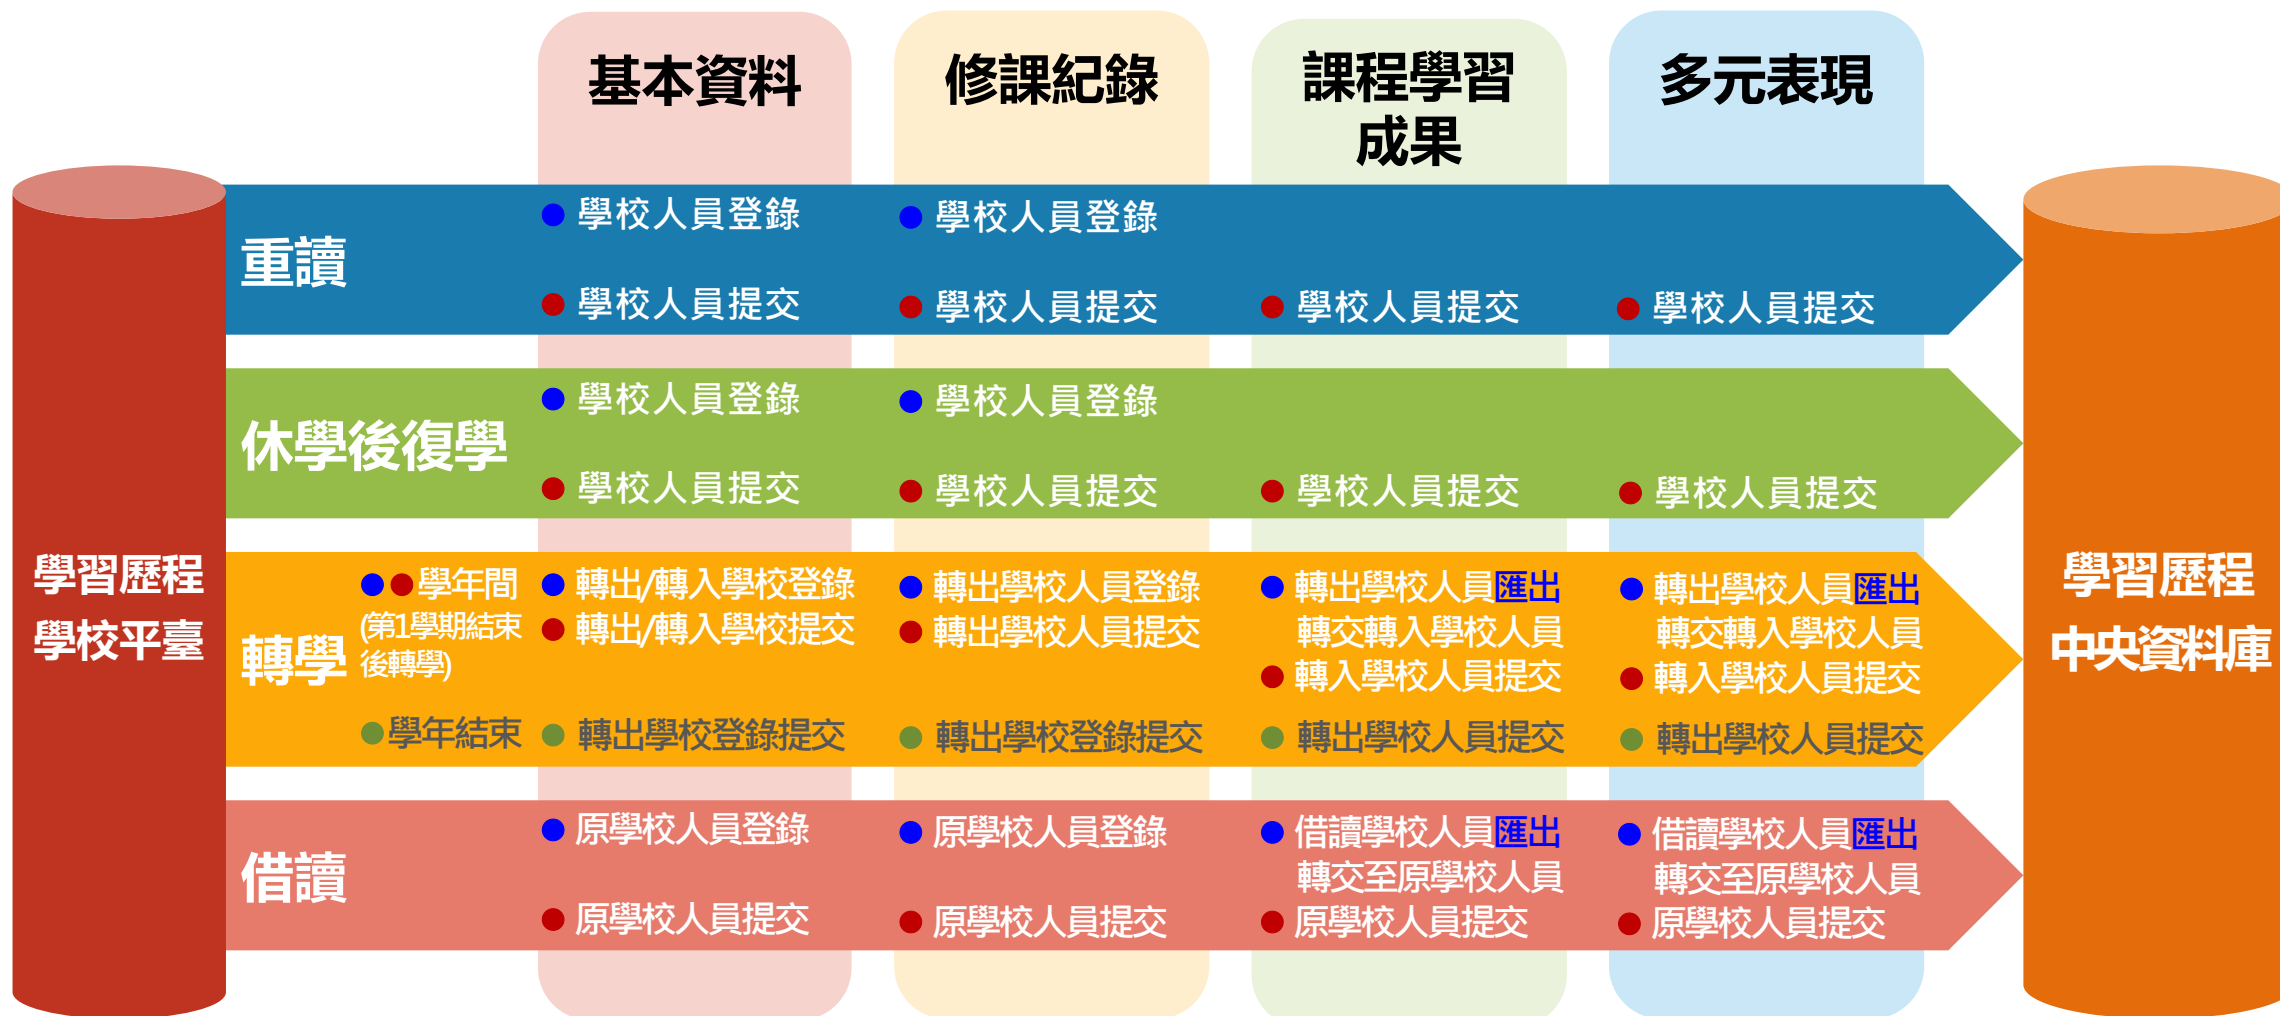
基本資料

修課紀錄

課程學習成果

多元表現

學習歷程學校平臺

重讀
● 學校人員登錄
● 學校人員提交
● 學校人員登錄
● 學校人員提交
● 學校人員提交
● 學校人員提交

休學後復學
● 學校人員登錄
● 學校人員提交
● 學校人員登錄
● 學校人員提交
● 學校人員提交
● 學校人員提交

轉學
●●學年間 (第1學期結束後轉學)
● 轉出/轉入學校登錄
● 轉出/轉入學校提交
● 轉出學校人員登錄
● 轉出學校人員提交
● 轉出學校人員匯出轉交轉入學校人員
● 轉入學校人員提交
● 轉出學校人員匯出轉交轉入學校人員
● 轉入學校人員提交
●學年結束
● 轉出學校登錄提交
● 轉出學校登錄提交
● 轉出學校人員提交
● 轉出學校人員提交

借讀
● 原學校人員登錄
● 原學校人員提交
● 原學校人員登錄
● 原學校人員提交
● 借讀學校人員匯出轉交至原學校人員
● 原學校人員提交
● 借讀學校人員匯出轉交至原學校人員
● 原學校人員提交

學習歷程中央資料庫